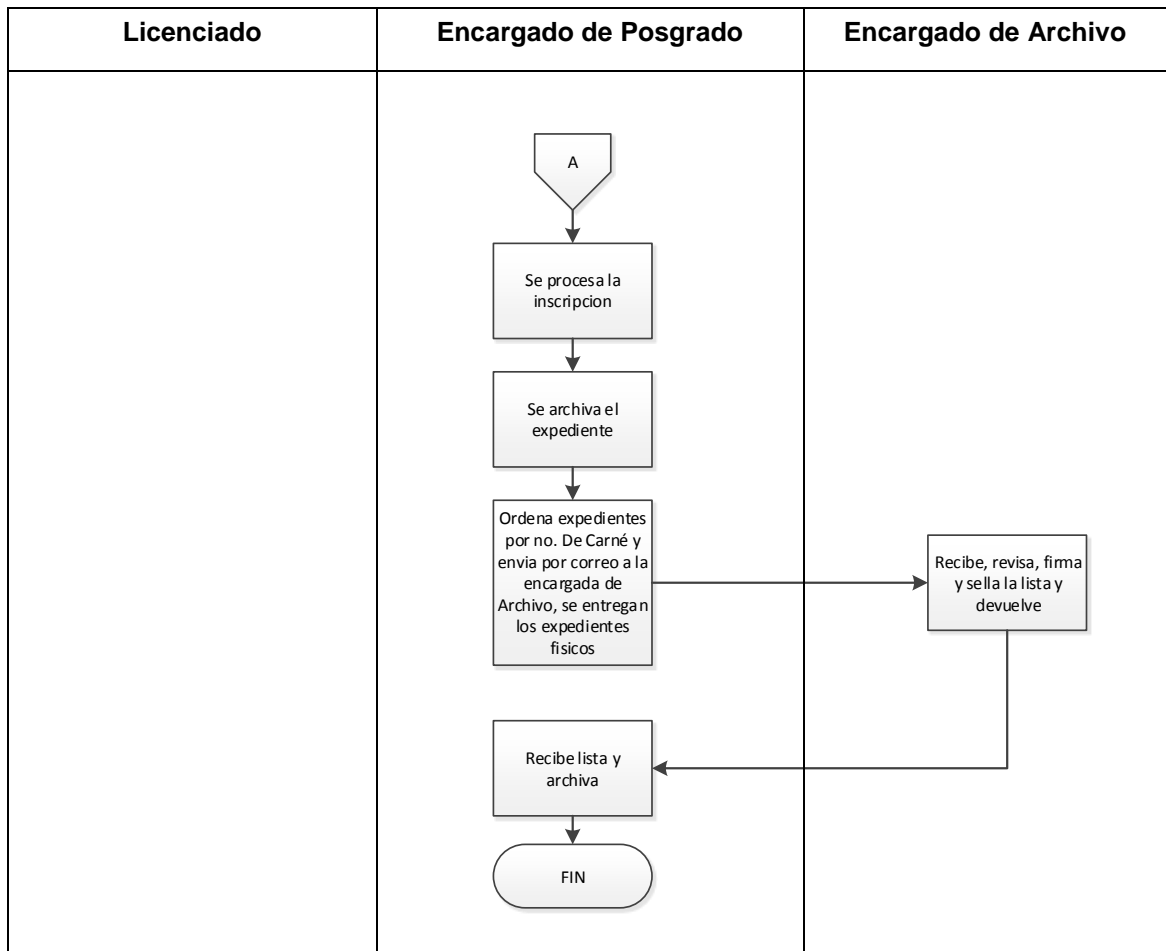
Licenciado

Encargado de Posgrado

Encargado de Archivo

A

Se procesa la inscripcion

Se archiva el expediente

Ordena expedientes por no. De Carné y envia por correo a la encargada de Archivo, se entregan los expedientes fisicos

Recibe, revisa, firma y sella la lista y devuelve

Recibe lista y archiva

FIN